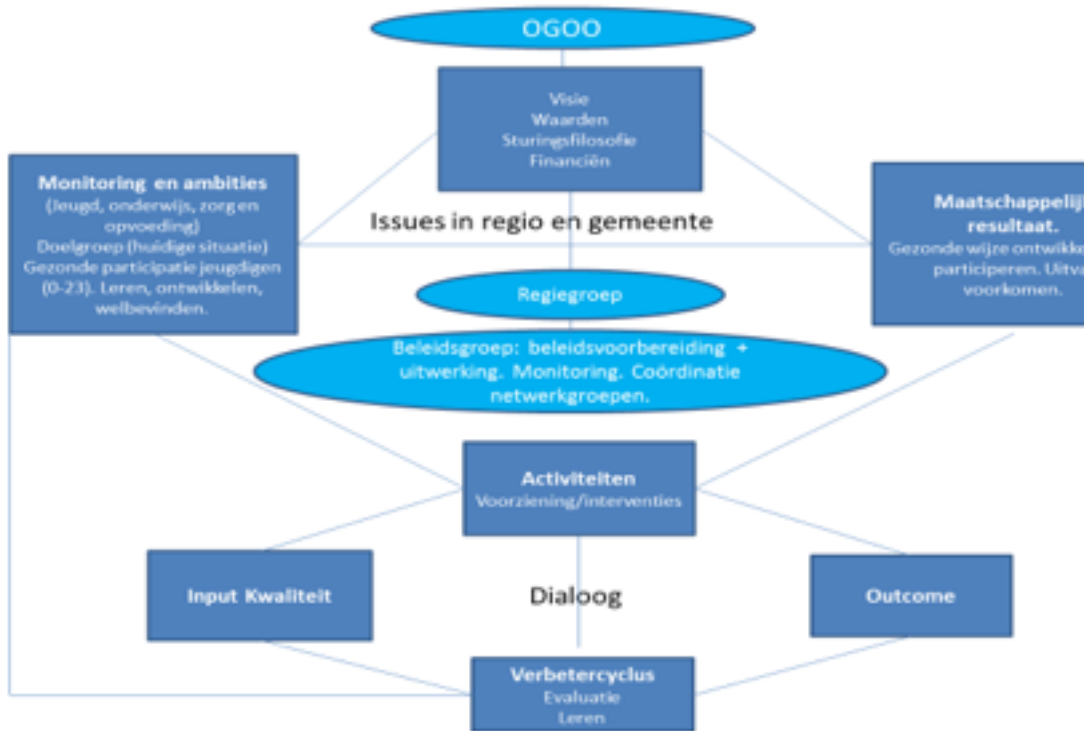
OGOO

Visie
Waarden
Sturingsfilosofie
Financiën

Monitoring en ambities
(Jeugd, onderwijs, zorg en opvoeding)
Doelgroep (huidige situatie)
Gezonde participatie jeugdigen (0-23). Leren, ontwikkelen, welbevinden.

Issues in regio en gemeente

Maatschappelij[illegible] resultaat.
Gezonde wijze ontwikke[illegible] participeren. Uitva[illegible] voorkomen.

Regiegroep

Beleidsgroep: beleidsvoorbereiding + uitwerking. Monitoring. Coördinatie netwerkgroepen.

Activiteiten
Voorziening/interventies

Input Kwaliteit

Dialoog

Outcome

Verbetercyclus
Evaluatie
Leren